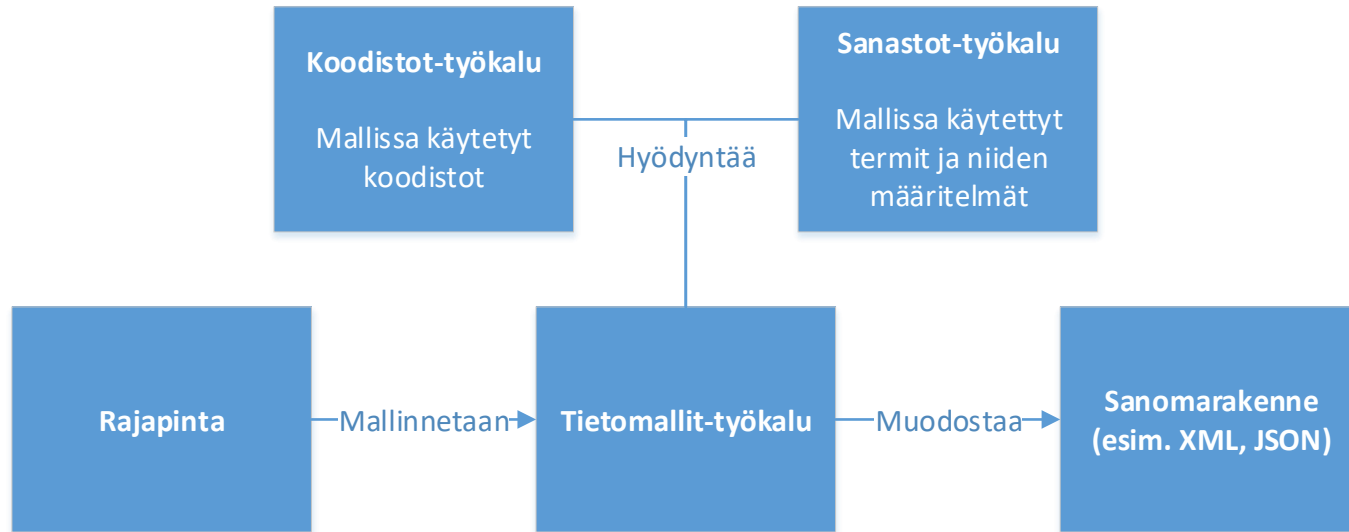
Koodistot-työkalu

Mallissa käytetyt koodistot

Sanastot-työkalu

Mallissa käytettyt termit ja niiden määritelmät

Hyödyntää

Rajapinta

Mallinnetaan

Tietomallit-työkalu

Muodostaa

Sanomarakenne (esim. XML, JSON)